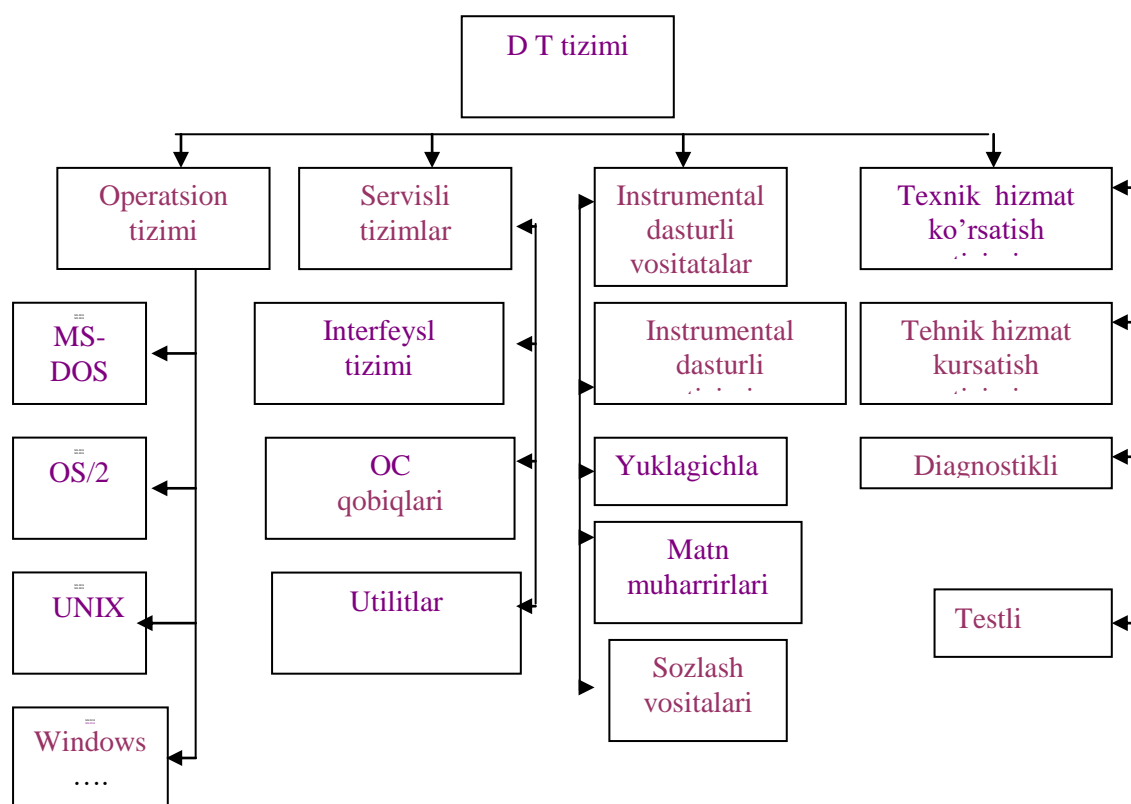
D T tizimi

Operatsion tizimi

Servisli tizimlar

Instrumental dasturli vositatalar

Texnik hizmat ko'rsatish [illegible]

MS-DOS

Interfeysl tizimi

Instrumental dasturli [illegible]

Tehnik hizmat kursatish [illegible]

OS/2

OC qobiqlari

Yuklagichla

Diagnostikli

UNIX

Utilitlar

Matn muharrirlari

Testli

Sozlash vositalari

Windows ….